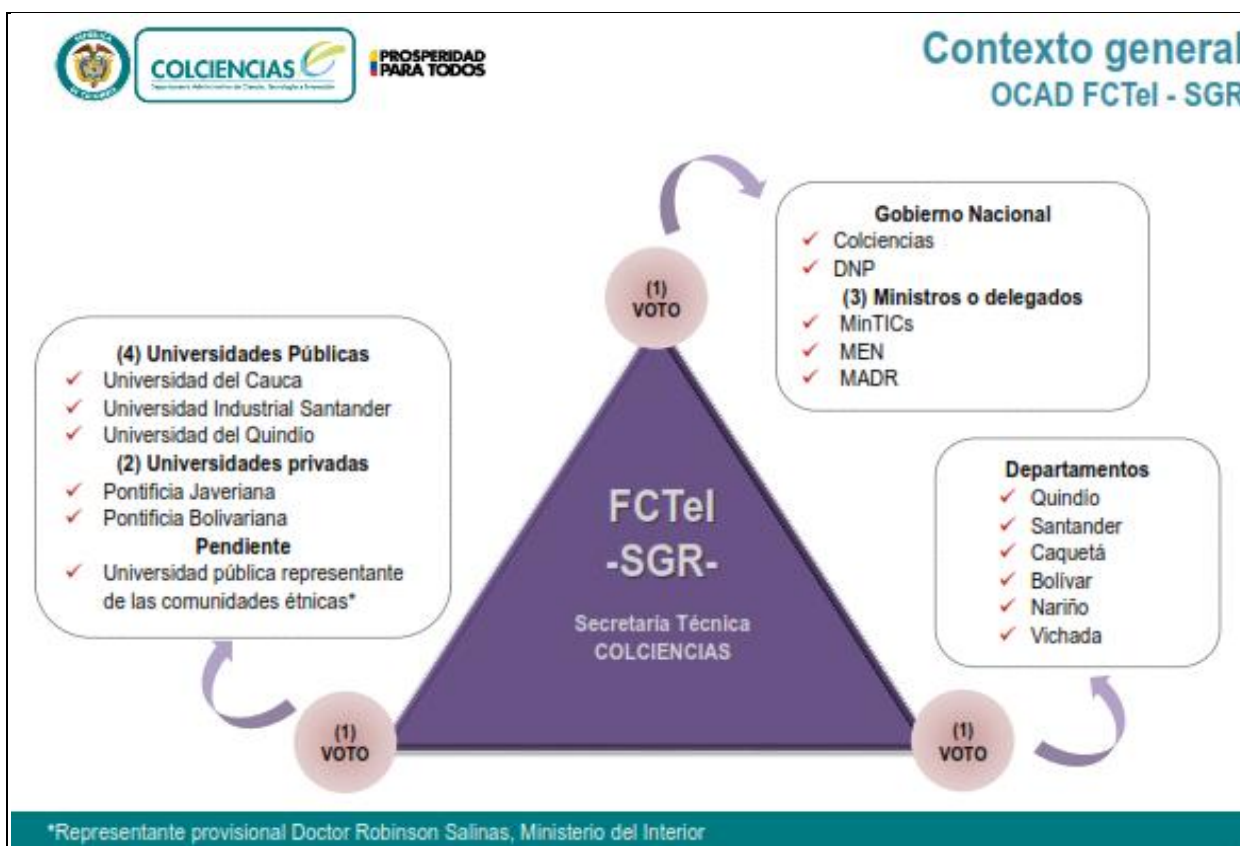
COLCIENCIAS

Departamento Administrativo de Ciencia, Tecnología e Innovación

PROSPERIDAD PARA TODOS

Contexto general
OCAD FCTel - SGR

(1) VOTO

Gobierno Nacional
✓ Colciencias
✓ DNP
(3) Ministros o delegados
✓ MinTICs
✓ MEN
✓ MADR

(4) Universidades Públicas
✓ Universidad del Cauca
✓ Universidad Industrial Santander
✓ Universidad del Quindío
(2) Universidades privadas
✓ Pontificia Javeriana
✓ Pontificia Bolivariana
Pendiente
✓ Universidad pública representante de las comunidades étnicas*

FCTel
-SGR-

Secretaria Técnica
COLCIENCIAS

Departamentos
✓ Quindío
✓ Santander
✓ Caquetá
✓ Bolívar
✓ Nariño
✓ Vichada

(1) VOTO

(1) VOTO

*Representante provisional Doctor Robinson Salinas, Ministerio del Interior